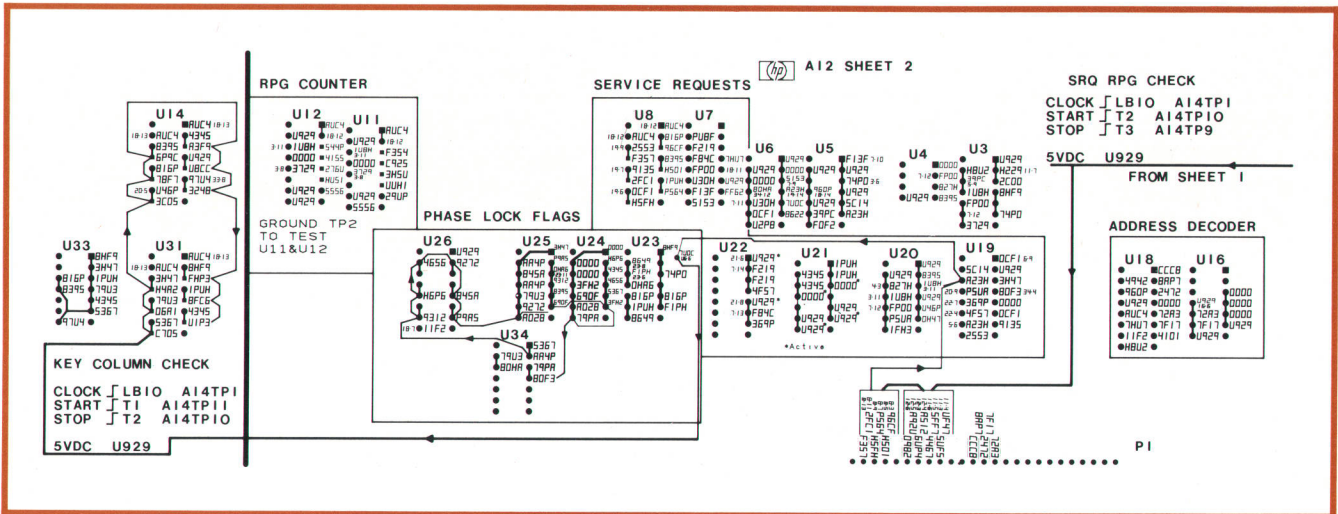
hp A12 SHEET 2

RPG COUNTER

SERVICE REQUESTS

SRQ RPG CHECK

CLOCK ⌠ LB10 A14TP1
START ⌠ T2 A14TP10
STOP ⌠ T3 A14TP9

5VDC U929

FROM SHEET 1

U14
AUC4 AUC4 4345 8395 A3F9 6P9C U929 816P UBCC 7BF7 9744 U46P 3248 3C05

U12 U11
AUC4 U929 U929 1UBH 544P 0000 4155 3729 2760 AUC4 F354 C925 3H5U UUH1 29UP U929 5556 U929 5556

GROUND TP2 TO TEST U11&U12

U8 U7
AUC4 AUC4 816P PUBF 2553 96CF F219 F357 8395 F84C 9135 H501 FP00 2FC1 1PUH U30H 0CF1 P564 F13F H5FH 5153

U6 U5
U929 U929 0000 0000 U30H 5153 A23H 8DHA 960P 0CF1 7UDC U929 8622 39PC U2P8 F0F2 F13F U929 74P0 5C14 A23H

U4 U3
0000 U929 H8U2 H229 FP00 2C0D 827H 39PC 1U8H 8HF9 U929 8395 FP00 74P0 3729

ADDRESS DECODER

U18 U16
CCC8 4942 8AP7 960P 2472 U929 0000 0000 0000 AUC4 72A3 72A3 0000 7HU7 7F17 7F17 U929 11F2 4101 U929 H8U2

PHASE LOCK FLAGS

U33
8HF9 3H47 816P 1PUH 8395 79U3 4345 5367 9744

U31
AUC4 AUC4 8HF9 3H47 FHP3 4H82 1PUH 79U3 8FC6 06A1 4345 5367 U1P3 C705

U26
U929 4656 9272 H6P6 845A 9312 P9A5 11F2

U25 U24 U23
AA4P 0000 845A AA4P 3FH2 79U3 690F 9272 A028 A028 79PA 8649 F1PH 4656 0HA6 816P 1PUH 8649 74P0 816P F1PH 7UDC

U34
5367 79U3 AA4P 8DHA 79PA 80F3

U22
U929* F219 F219 4F57 U929* F84C 369P

U21
1PUH 4345 1PUH 4345 0000* 0000 U929 U929* U929*

*Active

U20
U929 8395 827H 1U8H FP00 P5UA 1FH3

U19
0CF1 5C14 U929 A23H 3H47 P5UA 80F3 369P 0000 4F57 0CF1 A23H 9135 2553

KEY COLUMN CHECK

CLOCK ⌠ LB10 A14TP1
START ⌠ T1 A14TP11
STOP ⌠ T2 A14TP10

5VDC U929

P1